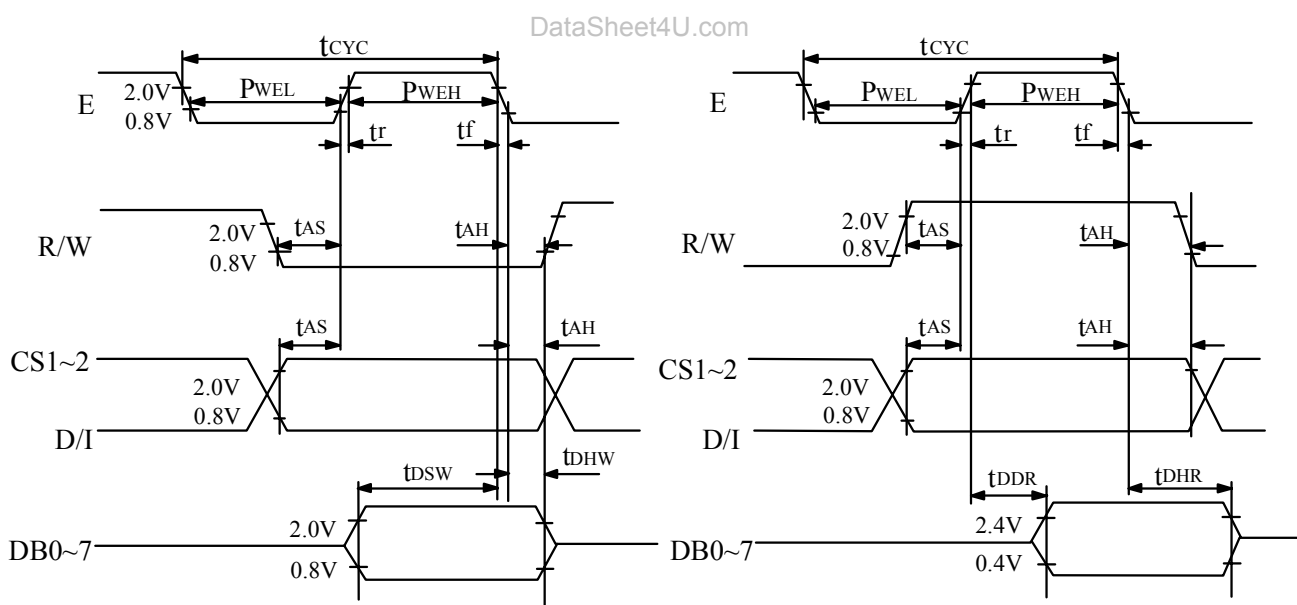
DataSheet4U.com

tCYC
E
2.0V
0.8V
PWEL
PWEH
tr
tf
R/W
2.0V
0.8V
tAS
tAH
tAS
tAH
CS1~2
2.0V
0.8V
D/I
tDSW
tDHW
DB0~7
2.0V
0.8V

tCYC
E
PWEL
PWEH
tr
tf
2.0V
0.8V
R/W
tAS
tAH
tAS
tAH
CS1~2
2.0V
0.8V
D/I
tDDR
tDHR
2.4V
DB0~7
0.4V